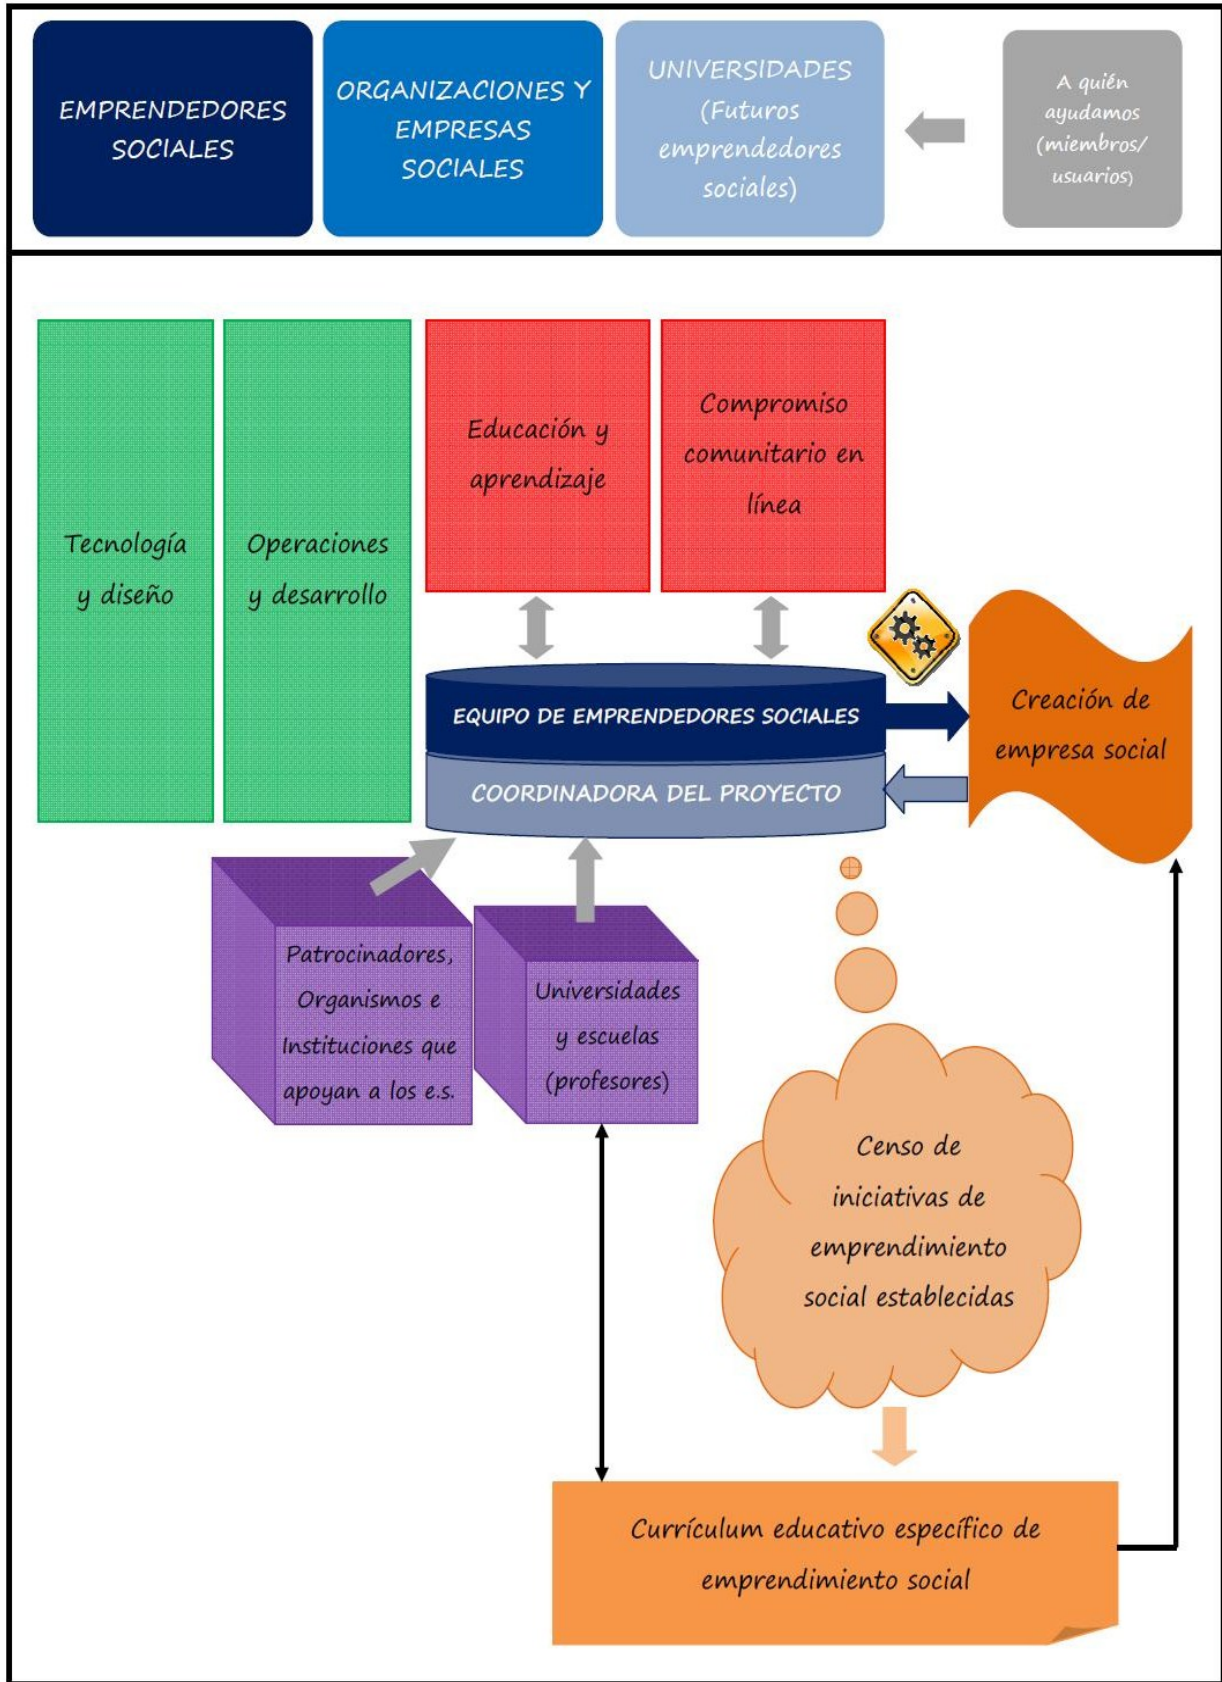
EMPRENDEDORES SOCIALES

ORGANIZACIONES Y EMPRESAS SOCIALES

UNIVERSIDADES (Futuros emprendedores sociales)

A quién ayudamos (miembros/ usuarios)

Tecnología y diseño

Operaciones y desarrollo

Educación y aprendizaje

Compromiso comunitario en línea

EQUIPO DE EMPRENDEDORES SOCIALES

COORDINADORA DEL PROYECTO

Creación de empresa social

Patrocinadores, Organismos e Instituciones que apoyan a los e.s.

Universidades y escuelas (profesores)

Censo de iniciativas de emprendimiento social establecidas

Currículum educativo específico de emprendimiento social